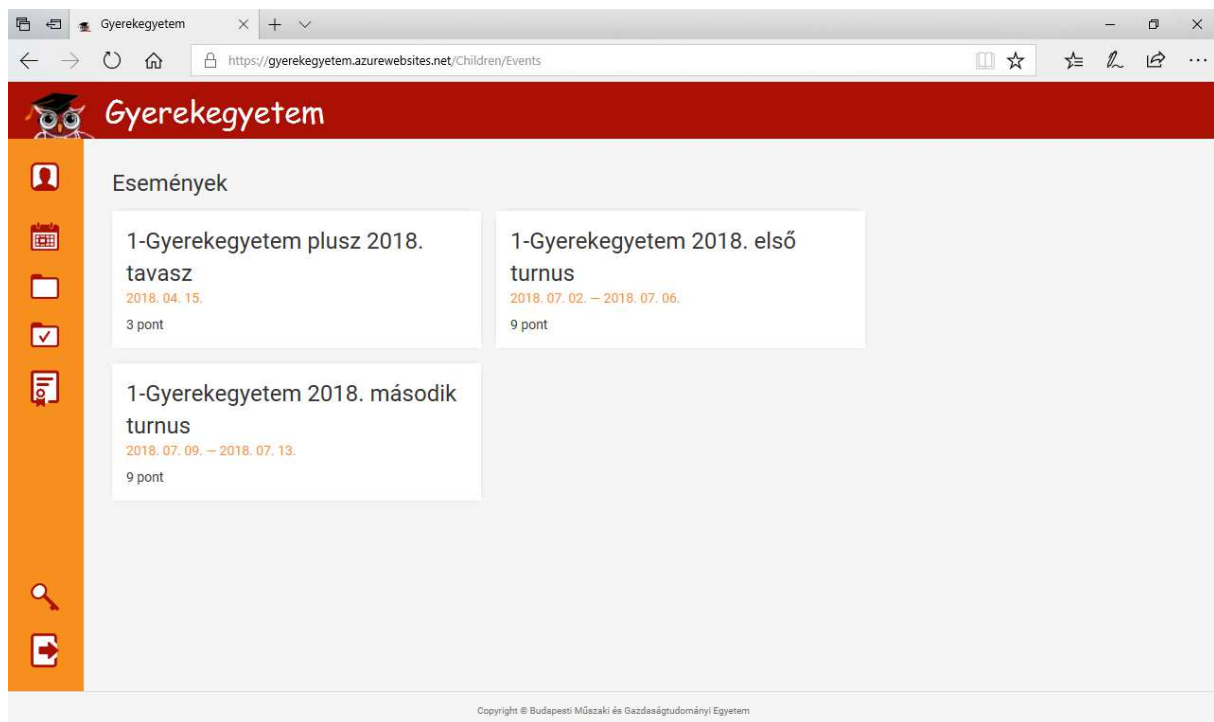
Gyerekegyetem

https://gyerekegyetem.azurewebsites.net/Children/Events

Gyerekegyetem

Események

1-Gyerekegyetem plusz 2018. tavasz
2018. 04. 15.
3 pont

1-Gyerekegyetem 2018. első turnus
2018. 07. 02. — 2018. 07. 06.
9 pont

1-Gyerekegyetem 2018. második turnus
2018. 07. 09. — 2018. 07. 13.
9 pont

Copyright © Budapesti Műszaki és Gazdaságtudományi Egyetem